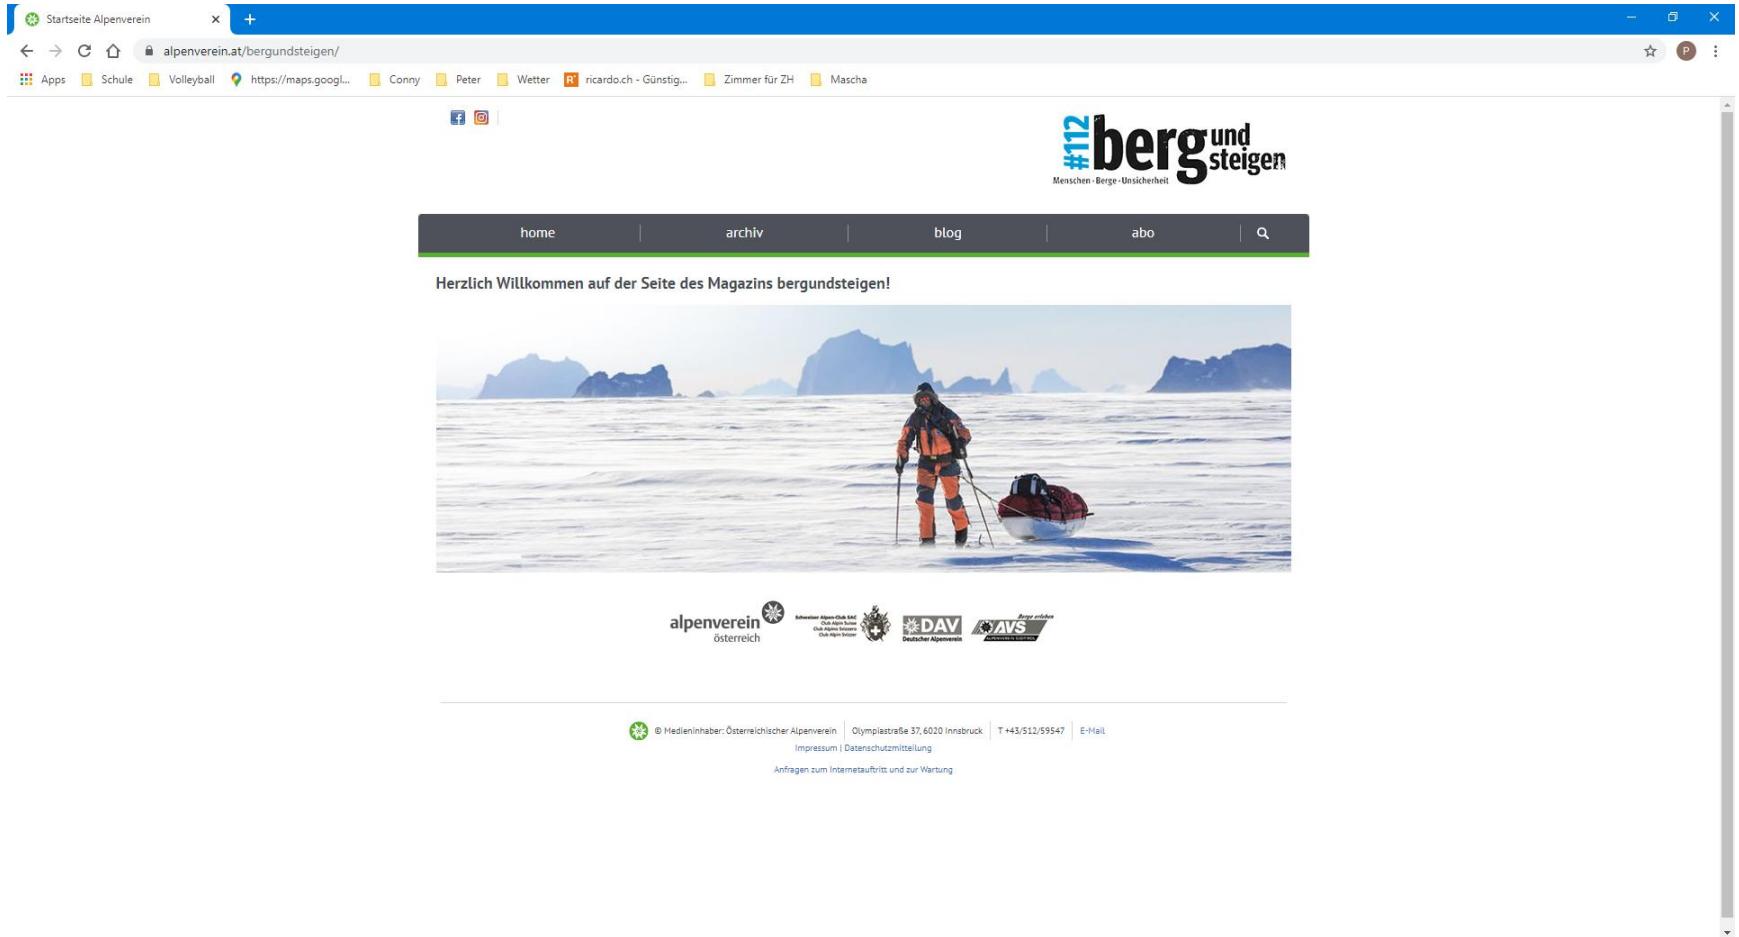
Startseite Alpenverein

alpenverein.at/bergundsteigen/

Apps | Schule | Volleyball | https://maps.googl... | Conny | Peter | Wetter | ricardo.ch - Günstig... | Zimmer für ZH | Mascha

#112 berg und steigen
Menschen · Berge · Unsicherheit

home | archiv | blog | abo

Herzlich Willkommen auf der Seite des Magazins bergundsteigen!

alpenverein österreich | Schweizer Alpen-Club SAC Club Alpin Suisse Club Alpino Svizzero Club Alpin Svizzer | DAV Deutscher Alpenverein | Berge erleben AVS Alpenverein Südtirol

© Medieninhaber: Österreichischer Alpenverein | Olympiastraße 37, 6020 Innsbruck | T +43/512/59547 | E-Mail
Impressum | Datenschutzmitteilung
Anfragen zum Internetauftritt und zur Wartung